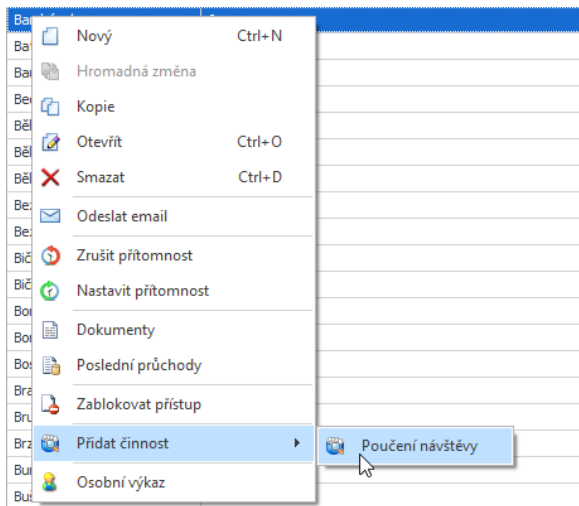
Ba
Ba
Ba
Be
Bě
Bě
Bě
Be
Be
Bič
Bič
Bo
Bo
Bo
Bra
Bru
Brz
Bur
Bu

Nový Ctrl+N
Hromadná změna
Kopie
Otevřít Ctrl+O
Smazat Ctrl+D
Odeslat email
Zrušit přítomnost
Nastavit přítomnost
Dokumenty
Poslední průchody
Zablokovat přístup
Přidat činnost
Osobní výkaz

Poučení návštěvy